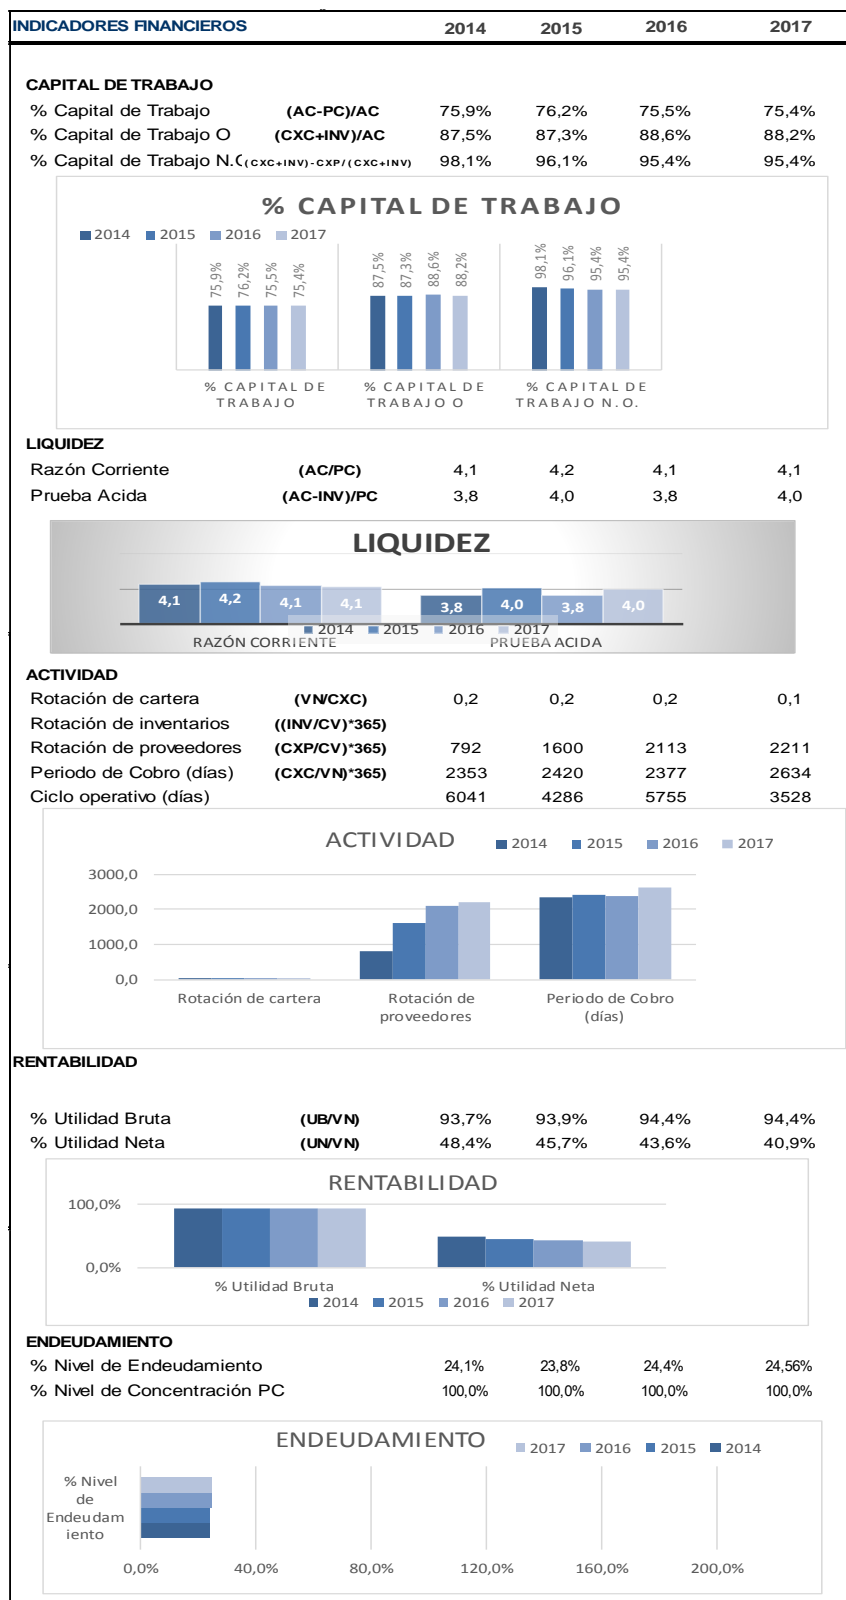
| INDICADORES FINANCIEROS | | 2014 | 2015 | 2016 | 2017 |
|---|---|---|---|---|---|

CAPITAL DE TRABAJO

| | | | | | |
|---|---|---|---|---|---|
| % Capital de Trabajo | (AC-PC)/AC | 75,9% | 76,2% | 75,5% | 75,4% |
| % Capital de Trabajo O | (CXC+INV)/AC | 87,5% | 87,3% | 88,6% | 88,2% |
| % Capital de Trabajo N.( | (CXC+INV)-CXP/(CXC+INV) | 98,1% | 96,1% | 95,4% | 95,4% |

% CAPITAL DE TRABAJO

2014 2015 2016 2017

75,9% 76,2% 75,5% 75,4% 87,5% 87,3% 88,6% 88,2% 98,1% 96,1% 95,4% 95,4%

% CAPITAL DE TRABAJO % CAPITAL DE TRABAJO O % CAPITAL DE TRABAJO N.O.

LIQUIDEZ

| | | | | | |
|---|---|---|---|---|---|
| Razón Corriente | (AC/PC) | 4,1 | 4,2 | 4,1 | 4,1 |
| Prueba Acida | (AC-INV)/PC | 3,8 | 4,0 | 3,8 | 4,0 |

LIQUIDEZ

4,1 4,2 4,1 4,1 3,8 4,0 3,8 4,0

2014 2015 2016 2017

RAZÓN CORRIENTE PRUEBA ACIDA

ACTIVIDAD

| | | | | | |
|---|---|---|---|---|---|
| Rotación de cartera | (VN/CXC) | 0,2 | 0,2 | 0,2 | 0,1 |
| Rotación de inventarios | ((INV/CV)*365) | | | | |
| Rotación de proveedores | (CXP/CV)*365) | 792 | 1600 | 2113 | 2211 |
| Periodo de Cobro (días) | (CXC/VN)*365) | 2353 | 2420 | 2377 | 2634 |
| Ciclo operativo (días) | | 6041 | 4286 | 5755 | 3528 |

ACTIVIDAD 2014 2015 2016 2017

3000,0 2000,0 1000,0 0,0

Rotación de cartera Rotación de proveedores Periodo de Cobro (días)

RENTABILIDAD

| | | | | | |
|---|---|---|---|---|---|
| % Utilidad Bruta | (UB/VN) | 93,7% | 93,9% | 94,4% | 94,4% |
| % Utilidad Neta | (UN/VN) | 48,4% | 45,7% | 43,6% | 40,9% |

RENTABILIDAD

100,0% 0,0%

% Utilidad Bruta % Utilidad Neta

2014 2015 2016 2017

ENDEUDAMIENTO

| | | | | |
|---|---|---|---|---|
| % Nivel de Endeudamiento | 24,1% | 23,8% | 24,4% | 24,56% |
| % Nivel de Concentración PC | 100,0% | 100,0% | 100,0% | 100,0% |

ENDEUDAMIENTO 2017 2016 2015 2014

% Nivel de Endeudamiento

0,0% 40,0% 80,0% 120,0% 160,0% 200,0%